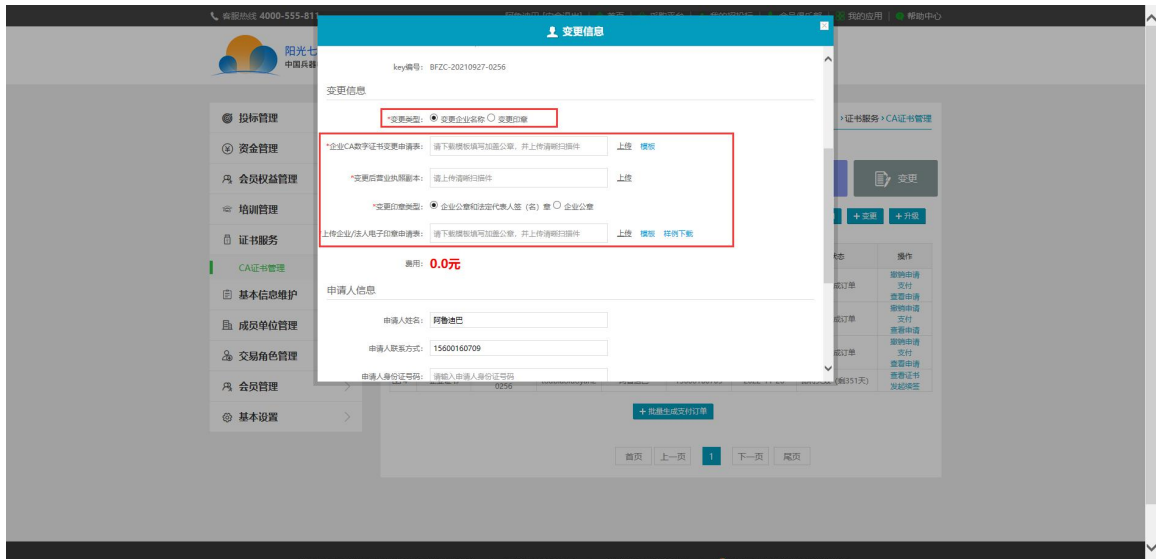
客服热线 4000-555-81

我的应用 | 帮助中心

阳光七
中国兵器

投标管理
资金管理
会员权益管理
培训管理
证书服务
CA证书管理
基本信息维护
成员单位管理
交易角色管理
会员管理
基本设置

› 证书服务 › CA证书管理

变更

+ 变更 + 升级

操作

成订单 撤销申请 支付 查看申请
成订单 撤销申请 支付 查看申请
成订单 撤销申请 支付 查看申请
0256 (剩351天) 查看证书 发起续签

+ 批量生成支付订单

首页 上一页 1 下一页 尾页

变更信息

key编号：BFZC-20210927-0256

变更信息

*变更类型： 变更企业名称 变更印章

*企业CA数字证书变更申请表： 请下载模板填写加盖公章，并上传请晰扫描件 上传 模板

*变更后营业执照副本： 请上传清晰扫描件 上传

*变更印章类型： 企业公章和法定代表人签（名）章 企业公章

上传企业/法人电子印章申请表： 请下载模板填写加盖公章，并上传请晰扫描件 上传 模板 样例下载

费用：0.0元

申请人信息

申请人姓名： 阿鲁迪巴

申请人联系方式： 15600160709

申请人身份证号码： 请输入申请人身份证号码